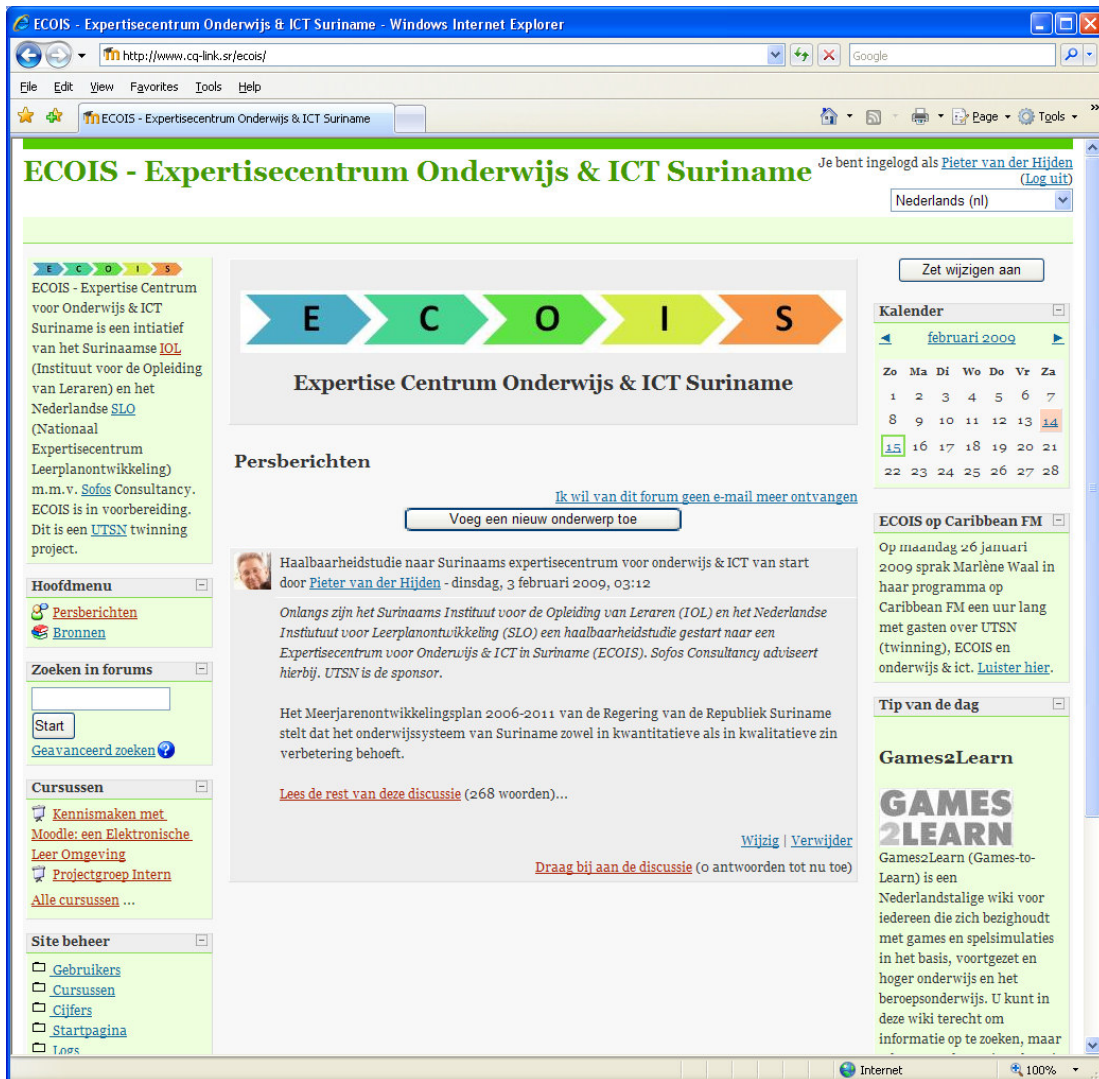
ECOIS - Expertisecentrum Onderwijs & ICT Suriname - Windows Internet Explorer

http://www.cq-link.sr/ecois/

Google

File Edit View Favorites Tools Help

ECOIS - Expertisecentrum Onderwijs & ICT Suriname

Page Tools

ECOIS - Expertisecentrum Onderwijs & ICT Suriname

Je bent ingelogd als Pieter van der Hijden (Log uit)

Nederlands (nl)

E C O I S

ECOIS - Expertise Centrum voor Onderwijs & ICT Suriname is een intiatief van het Surinaamse IOL (Instituut voor de Opleiding van Leraren) en het Nederlandse SLO (Nationaal Expertisecentrum Leerplanontwikkeling) m.m.v. Sofos Consultancy. ECOIS is in voorbereiding. Dit is een UTSN twinning project.

Hoofdmenu

Persberichten

Bronnen

Zoeken in forums

Start

Geavanceerd zoeken

Cursussen

Kennismaken met Moodle: een Elektronische Leer Omgeving

Projectgroep Intern

Alle cursussen ...

Site beheer

Gebruikers

Cursussen

Cijfers

Startpagina

Logs

E C O I S

Expertise Centrum Onderwijs & ICT Suriname

Persberichten

Ik wil van dit forum geen e-mail meer ontvangen

Voeg een nieuw onderwerp toe

Haalbaarheidstudie naar Surinaams expertisecentrum voor onderwijs & ICT van start

door Pieter van der Hijden - dinsdag, 3 februari 2009, 03:12

Onlangs zijn het Surinaams Instituut voor de Opleiding van Leraren (IOL) en het Nederlandse Instituut voor Leerplanontwikkeling (SLO) een haalbaarheidstudie gestart naar een Expertisecentrum voor Onderwijs & ICT in Suriname (ECOIS). Sofos Consultancy adviseert hierbij. UTSN is de sponsor.

Het Meerjarenontwikkelingsplan 2006-2011 van de Regering van de Republiek Suriname stelt dat het onderwijssysteem van Suriname zowel in kwantitatieve als in kwalitatieve zin verbetering behoeft.

Lees de rest van deze discussie (268 woorden)...

Wijzig | Verwijder

Draag bij aan de discussie (0 antwoorden tot nu toe)

Zet wijzigen aan

Kalender

februari 2009

| Zo | Ma | Di | Wo | Do | Vr | Za |
|---|---|---|---|---|---|---|
| 1 | 2 | 3 | 4 | 5 | 6 | 7 |
| 8 | 9 | 10 | 11 | 12 | 13 | 14 |
| 15 | 16 | 17 | 18 | 19 | 20 | 21 |
| 22 | 23 | 24 | 25 | 26 | 27 | 28 |

ECOIS op Caribbean FM

Op maandag 26 januari 2009 sprak Marlène Waal in haar programma op Caribbean FM een uur lang met gasten over UTSN (twinning), ECOIS en onderwijs & ict. Luister hier.

Tip van de dag

Games2Learn

GAMES 2LEARN

Games2Learn (Games-to-Learn) is een Nederlandstalige wiki voor iedereen die zich bezighoudt met games en spelsimulaties in het basis, voortgezet en hoger onderwijs en het beroepsonderwijs. U kunt in deze wiki terecht om informatie op te zoeken, maar

Internet

100%